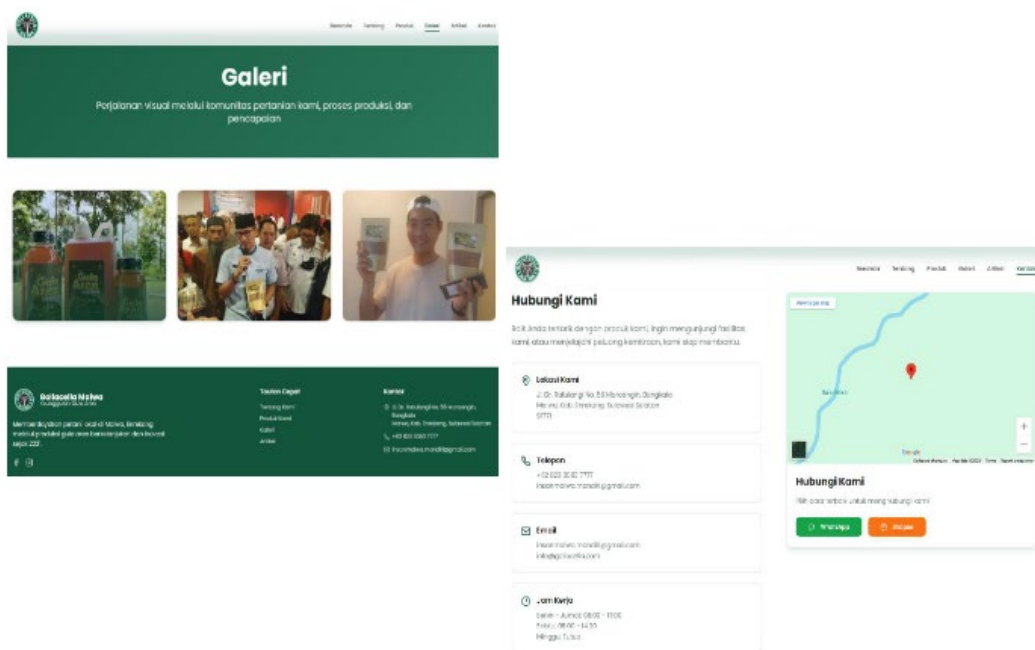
Beranda Tentang Produk Galeri Artikel Kontak

Galeri

Perjalanan visual melalui komunitas pertanian kami, proses produksi, dan pencapaian

Gula Aren

Gulaaren Malwa
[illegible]

Memberdayakan petani lokal di Malwa, Enrekang melalui produksi gula aren berkelanjutan dan inovasi sejak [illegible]

Tautan Cepat
Tentang Kami
Produk Kami
Galeri
Artikel

Kontak
Jl. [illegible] No. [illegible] Baraka, Malwa, Kab. Enrekang, Sulawesi Selatan
+62 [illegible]
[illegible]@gmail.com

Beranda Tentang Produk Galeri Artikel Kontak

Hubungi Kami

Baik Anda tertarik dengan produk kami, ingin mengunjungi fasilitas kami, atau menjelajahi peluang kemitraan, kami siap membantu.

Lokasi Kami
Jl. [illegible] No. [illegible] Baraka, Malwa, Kab. Enrekang, Sulawesi Selatan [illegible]

Telepon
+62 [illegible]
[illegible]@gmail.com

Email
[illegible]@gmail.com
info@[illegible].com

Jam Kerja
Senin - Jumat: 08:00 - 17:00
Sabtu: 08:00 - 14:00
Minggu: Tutup

Hubungi Kami
Pilih cara terbaik untuk menghubungi kami

WhatsApp
Shopee